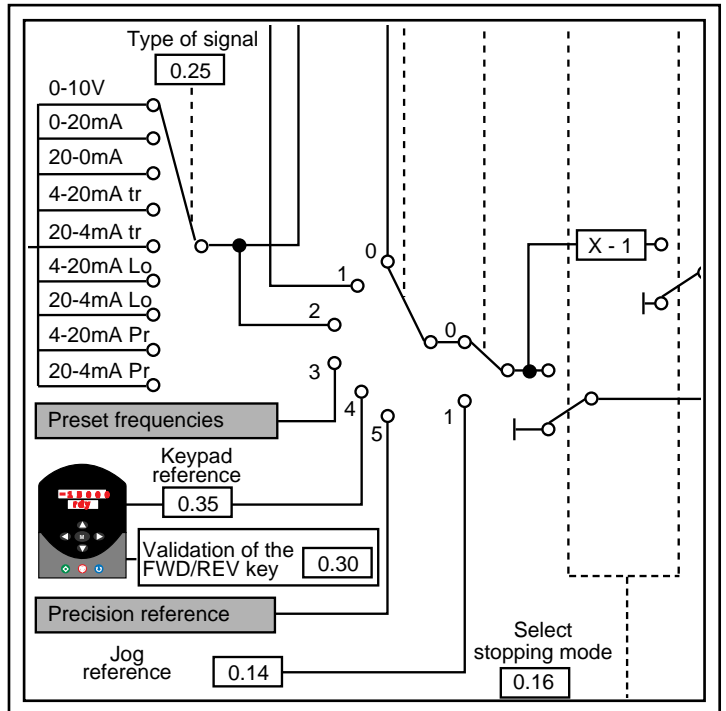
Type of signal
0.25
0-10V
0-20mA
20-0mA
4-20mA tr
20-4mA tr
4-20mA Lo
20-4mA Lo
4-20mA Pr
20-4mA Pr
1
2
0
0
X - 1
3
4
5
1
Preset frequencies
Keypad reference
0.35
rdy
Validation of the FWD/REV key
0.30
Precision reference
Select stopping mode
Jog reference
0.14
0.16